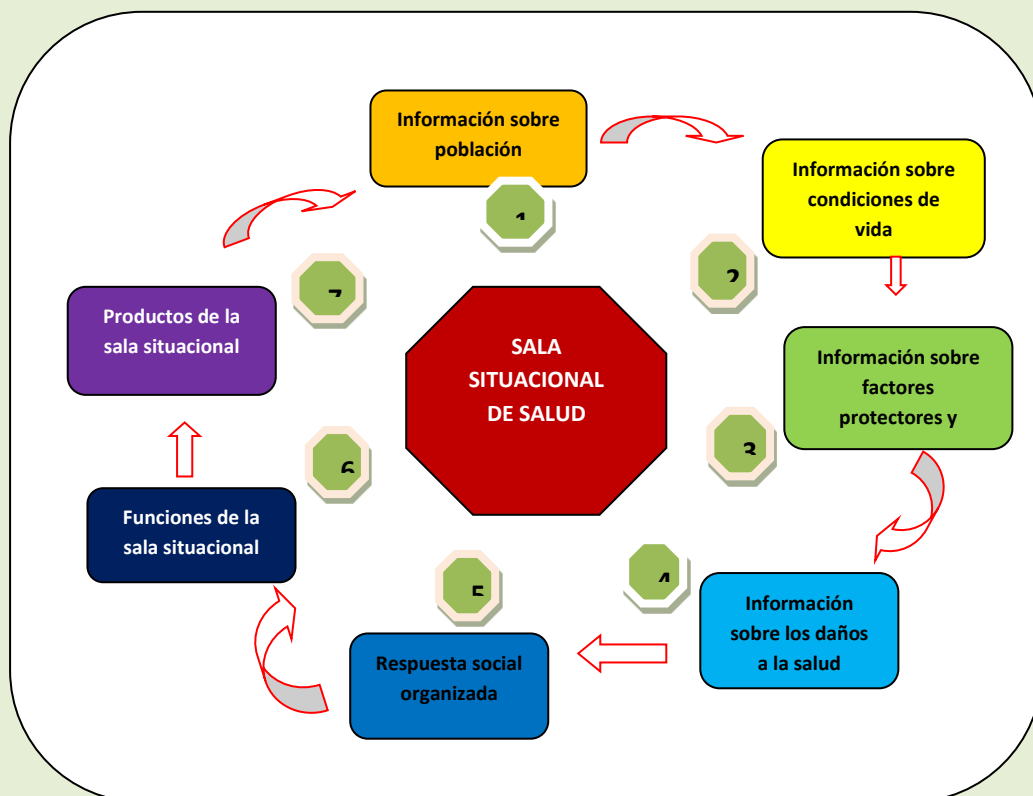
Información sobre población

1

Información sobre condiciones de vida

2

Información sobre factores protectores y

3

4

Información sobre los daños a la salud

5

Respuesta social organizada

6

Funciones de la sala situacional

7

Productos de la sala situacional

SALA SITUACIONAL DE SALUD